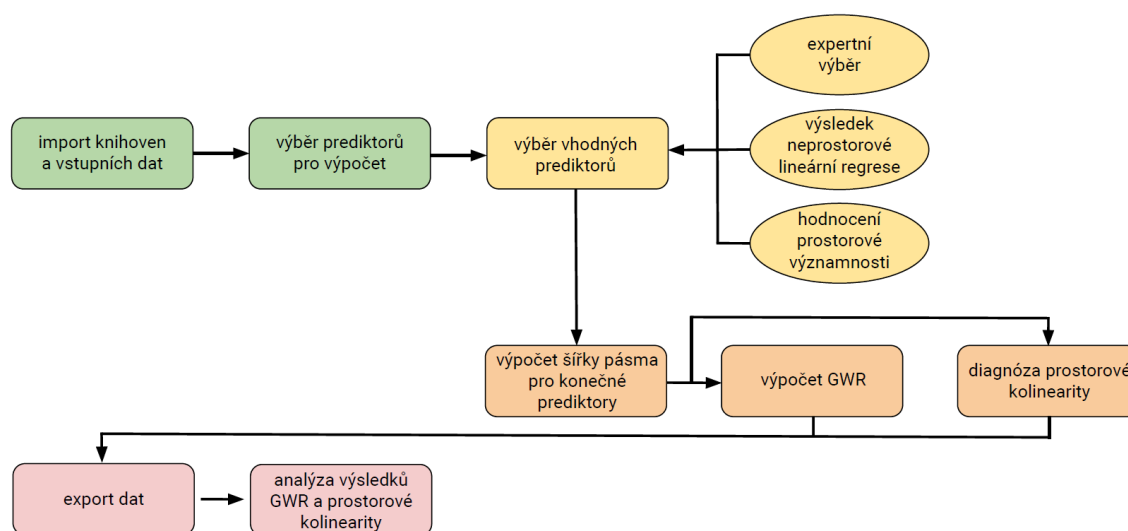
import knihoven a vstupních dat

výběr prediktorů pro výpočet

výběr vhodných prediktorů

expertní výběr

výsledek neprostorové lineární regrese

hodnocení prostorové významnosti

výpočet šířky pásma pro konečné prediktory

výpočet GWR

diagnóza prostorové kolinearity

export dat

analýza výsledků GWR a prostorové kolinearity